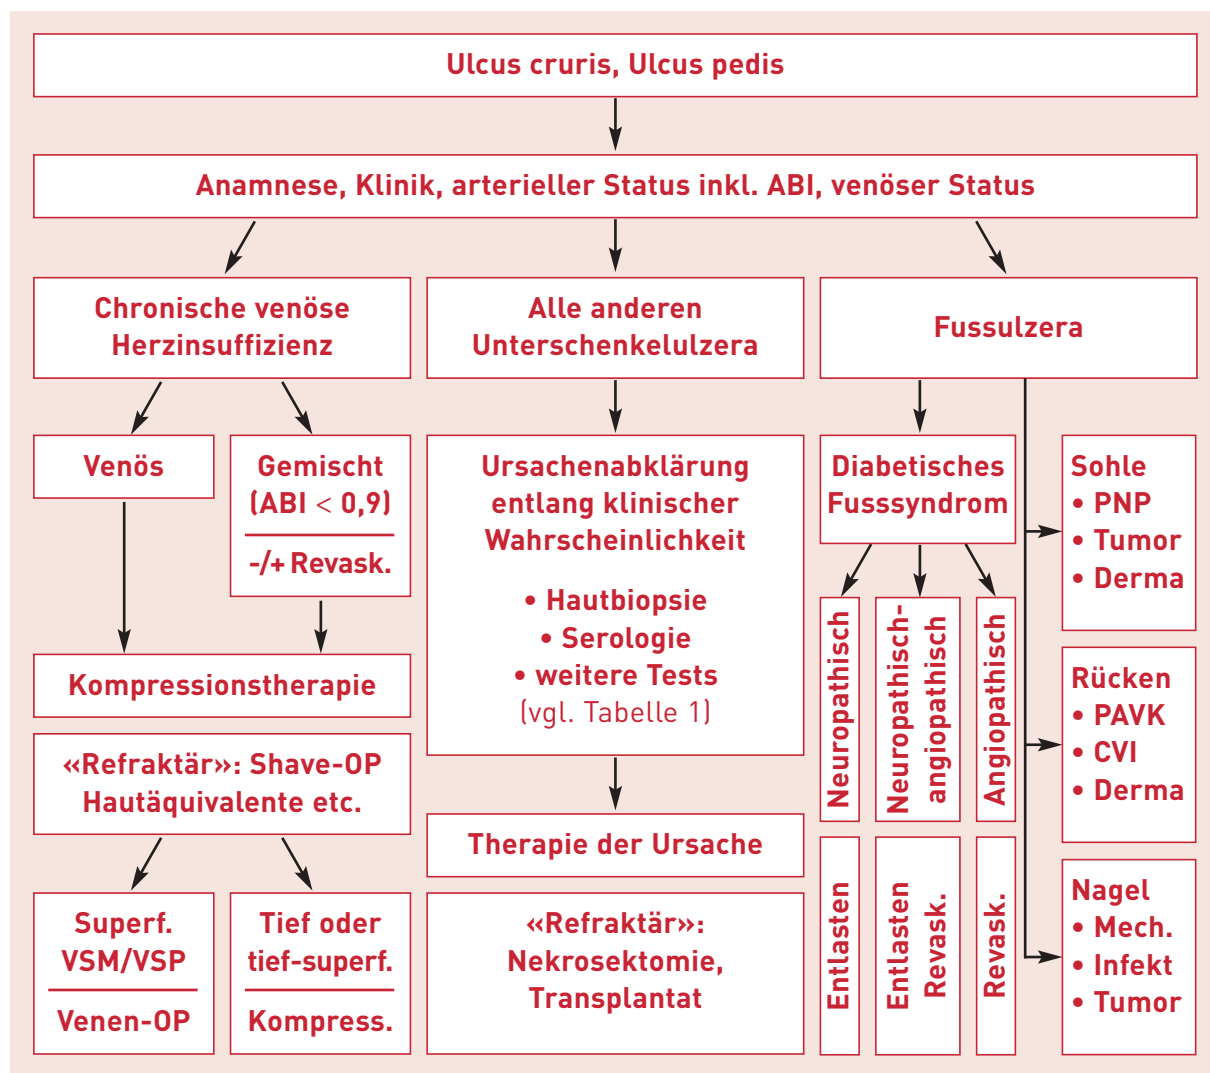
Ulcus cruris, Ulcus pedis

Anamnese, Klinik, arterieller Status inkl. ABI, venöser Status

Chronische venöse Herzinsuffizienz

Alle anderen Unterschenkelulzera

Fussulzera

Venös

Gemischt (ABI < 0,9)

-/+ Revask.

Kompressionstherapie

«Refraktär»: Shave-OP Hautäquivalente etc.

Superf. VSM/VSP

Venen-OP

Tief oder tief-superf.

Kompress.

Ursachenabklärung entlang klinischer Wahrscheinlichkeit

• Hautbiopsie
• Serologie
• weitere Tests
(vgl. Tabelle 1)

Therapie der Ursache

«Refraktär»: Nekrosektomie, Transplantat

Diabetisches Fusssyndrom

Neuropathisch

Neuropathisch-angiopathisch

Angiopathisch

Entlasten

Entlasten Revask.

Revask.

Sohle
• PNP
• Tumor
• Derma

Rücken
• PAVK
• CVI
• Derma

Nagel
• Mech.
• Infekt
• Tumor